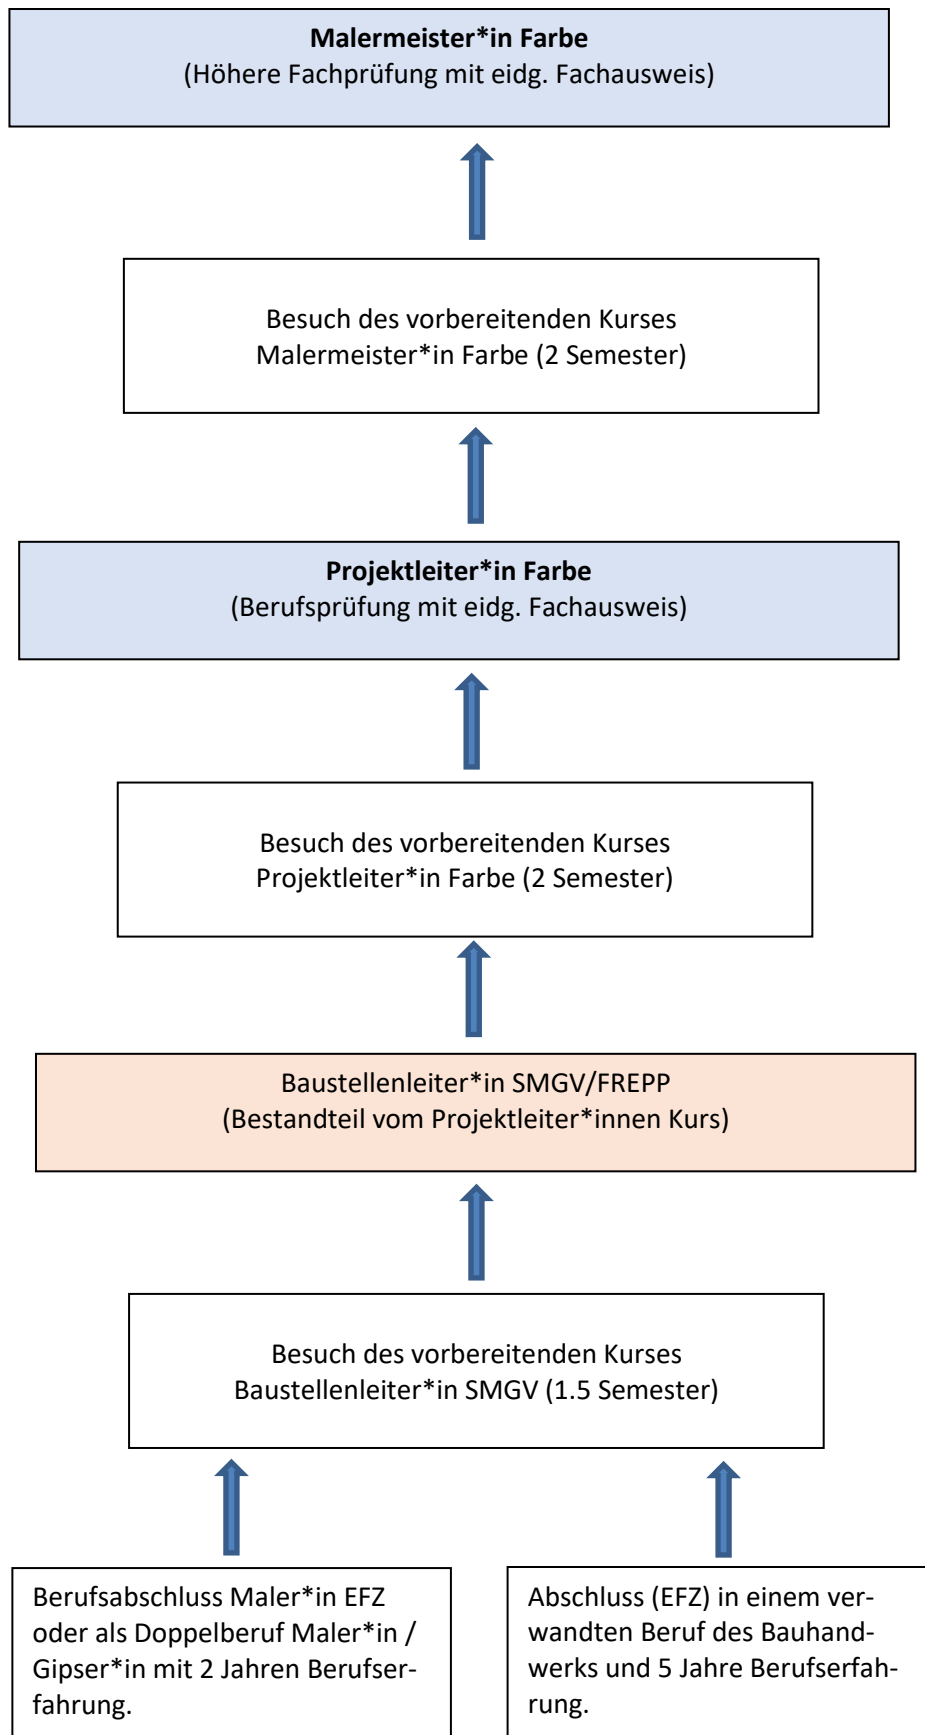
**Malermeister*in Farbe**
(Höhere Fachprüfung mit eidg. Fachausweis)

Besuch des vorbereitenden Kurses Malermeister*in Farbe (2 Semester)

**Projektleiter*in Farbe**
(Berufsprüfung mit eidg. Fachausweis)

Besuch des vorbereitenden Kurses Projektleiter*in Farbe (2 Semester)

Baustellenleiter*in SMGV/FREPP
(Bestandteil vom Projektleiter*innen Kurs)

Besuch des vorbereitenden Kurses Baustellenleiter*in SMGV (1.5 Semester)

Berufsabschluss Maler*in EFZ oder als Doppelberuf Maler*in / Gipser*in mit 2 Jahren Berufserfahrung.

Abschluss (EFZ) in einem verwandten Beruf des Bauhandwerks und 5 Jahre Berufserfahrung.